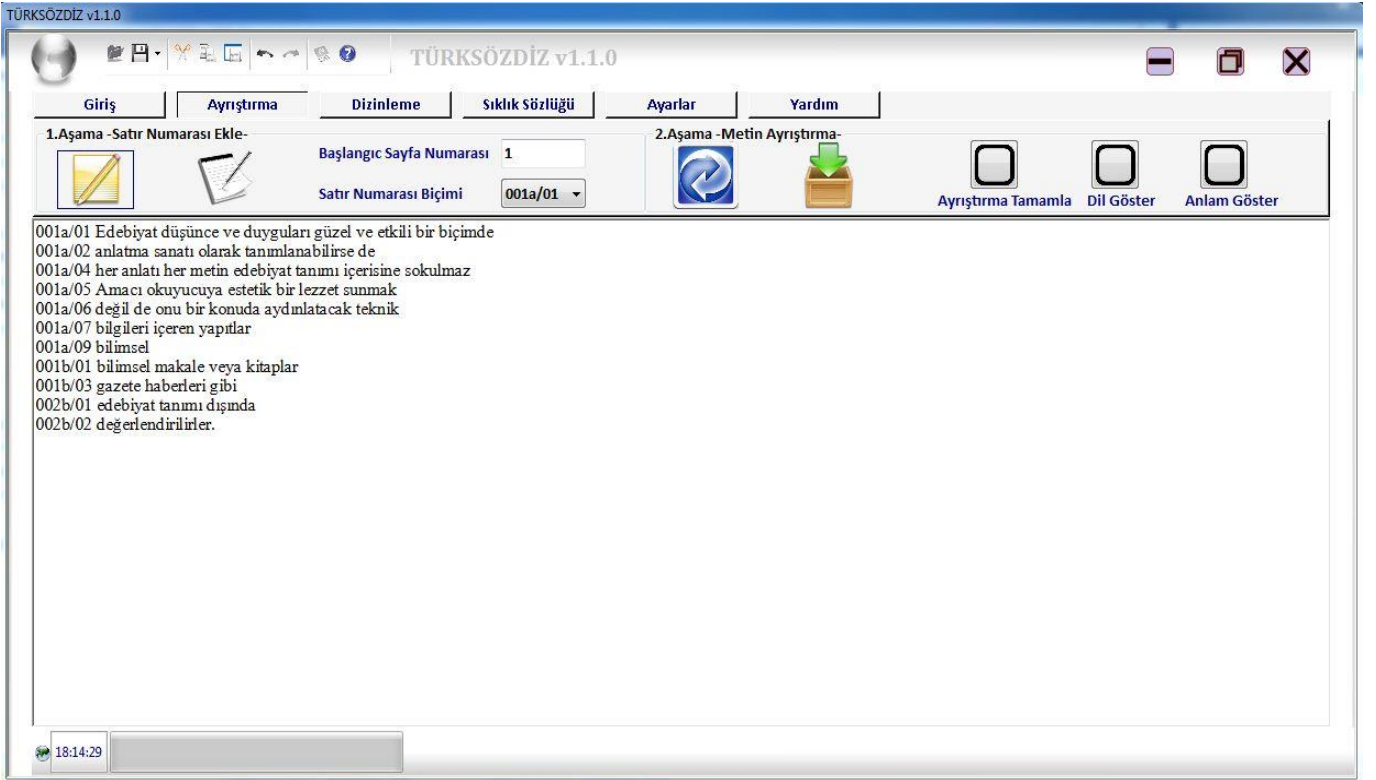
TÜRKSÖZDİZ v1.1.0

TÜRKSÖZDİZ v1.1.0

Giriş | Ayrıştırma | Dizinleme | Sıklık Sözlüğü | Ayarlar | Yardım

1.Aşama -Satır Numarası Ekle-

Başlangıç Sayfa Numarası 1

Satır Numarası Biçimi 001a/01

2.Aşama -Metin Ayrıştırma-

Ayrıştırma Tamamla

Dil Göster

Anlam Göster

001a/01 Edebiyat düşünce ve duyguları güzel ve etkili bir biçimde
001a/02 anlatma sanatı olarak tanımlanabilirse de
001a/04 her anlatı her metin edebiyat tanımı içerisine sokulmaz
001a/05 Amacı okuyucuya estetik bir lezzet sunmak
001a/06 değil de onu bir konuda aydınlatacak teknik
001a/07 bilgileri içeren yapıtlar
001a/09 bilimsel
001b/01 bilimsel makale veya kitaplar
001b/03 gazete haberleri gibi
002b/01 edebiyat tanımı dışında
002b/02 değerlendirilirler.

18:14:29